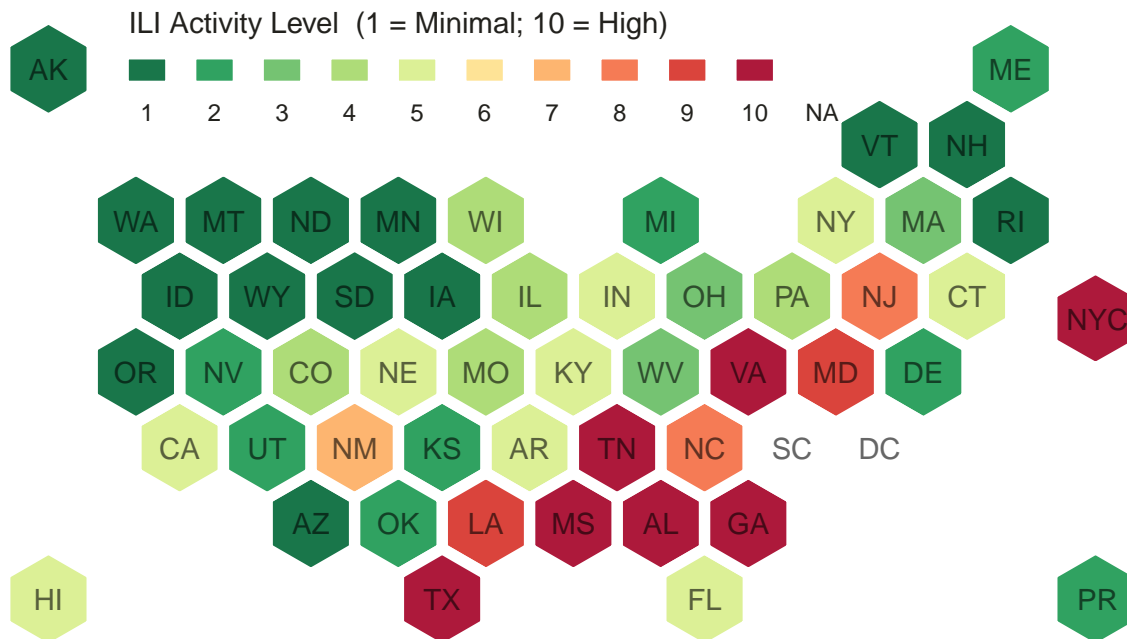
ILI Activity Level (1 = Minimal; 10 = High)

1 2 3 4 5 6 7 8 9 10 NA

AK

ME

VT NH

WA MT ND MN WI MI NY MA RI

ID WY SD IA IL IN OH PA NJ CT

NYC

OR NV CO NE MO KY WV VA MD DE

CA UT NM KS AR TN NC SC DC

AZ OK LA MS AL GA

HI

TX

FL

PR